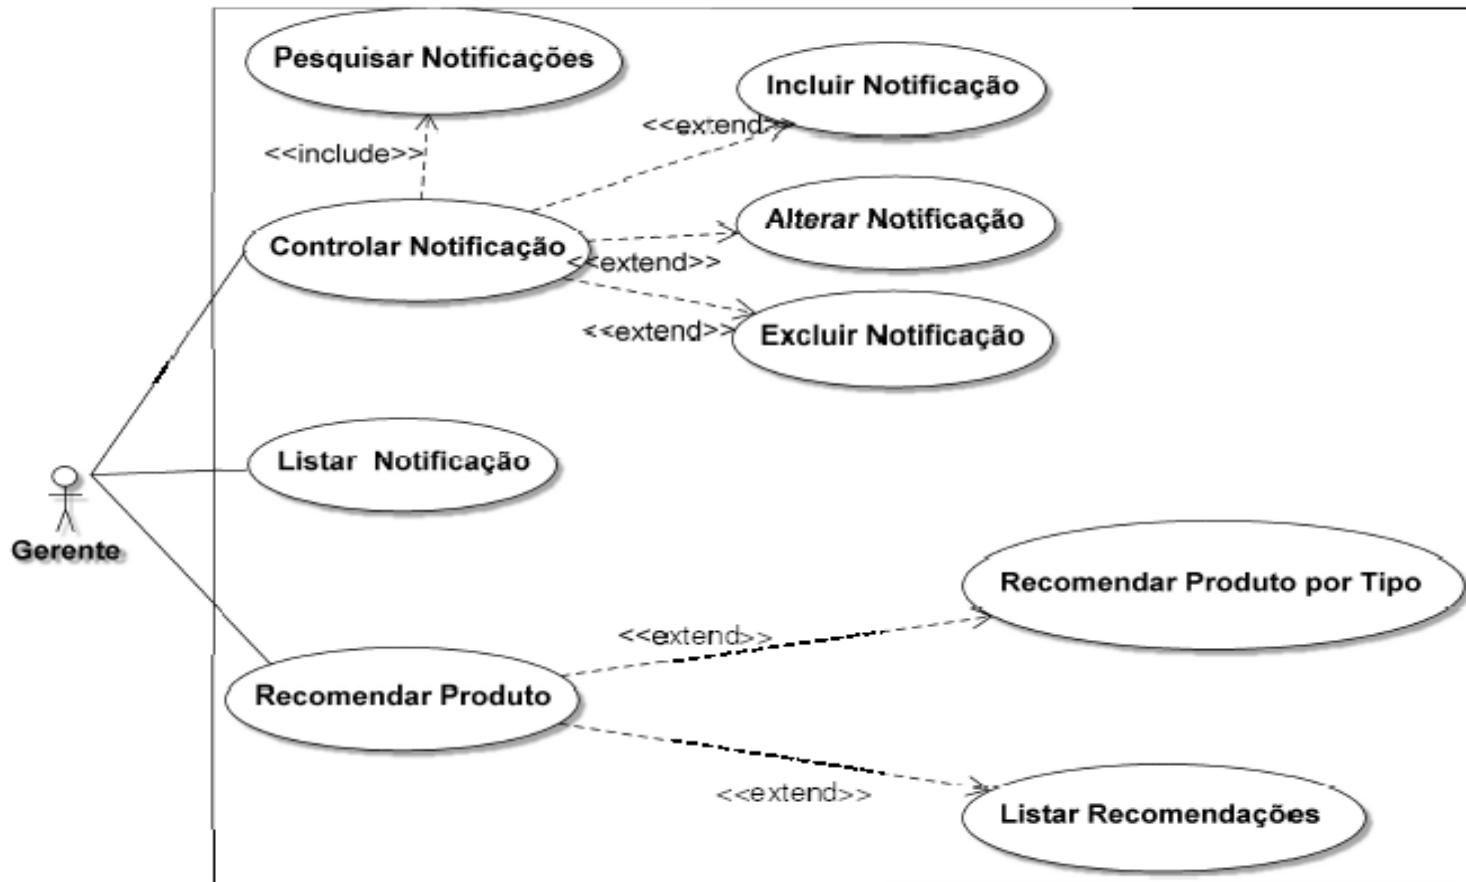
Pesquisar Notificações

Incluir Notificação

<<extend>>

<<include>>

Alterar Notificação

Controlar Notificação

<<extend>>

Excluir Notificação

<<extend>>

Listar Notificação

Gerente

Recomendar Produto por Tipo

<<extend>>

Recomendar Produto

<<extend>>

Listar Recomendações